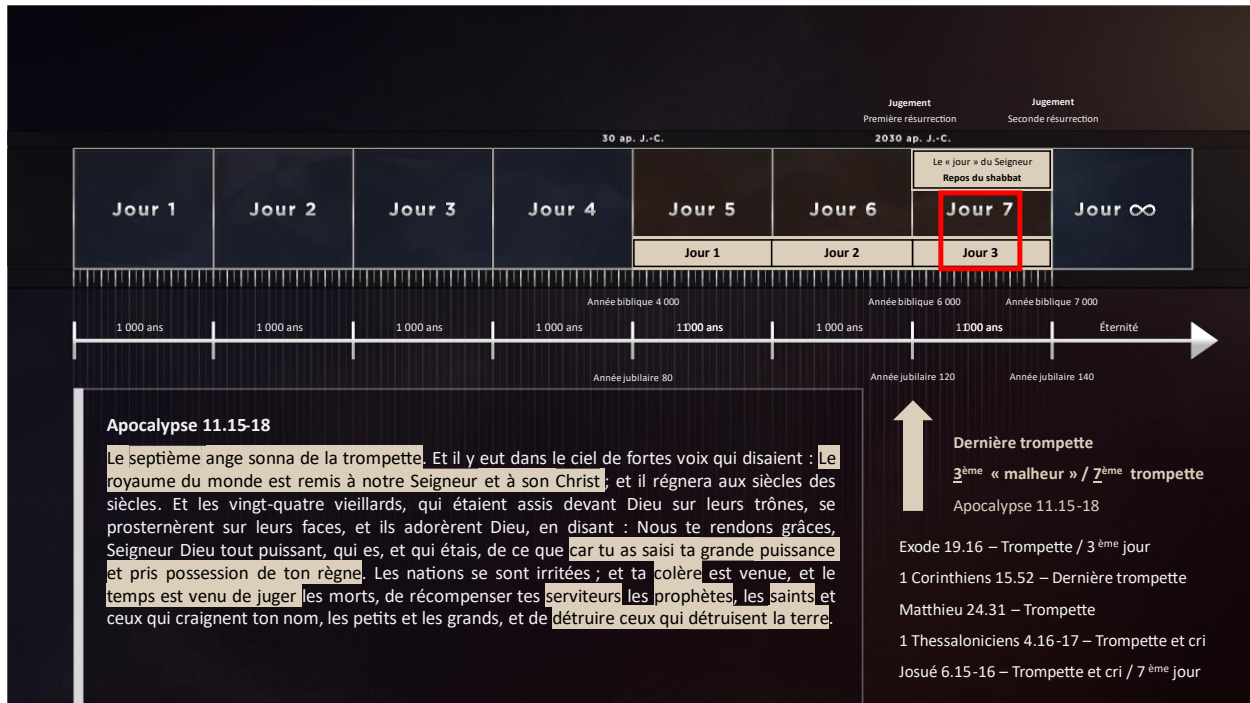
Jugement
Première résurrection

Jugement
Seconde résurrection

30 ap. J.-C.

2030 ap. J.-C.

Le « jour » du Seigneur
Repos du shabbat

| Jour 1 | Jour 2 | Jour 3 | Jour 4 | Jour 5 | Jour 6 | Jour 7 | Jour ∞ |
|---|---|---|---|---|---|---|---|
| | | | | Jour 1 | Jour 2 | Jour 3 | |

Année biblique 4 000
Année biblique 6 000
Année biblique 7 000

1 000 ans 1 000 ans 1 000 ans 1 000 ans 11000 ans 1 000 ans 11000 ans Éternité

Année jubilaire 80
Année jubilaire 120
Année jubilaire 140

Apocalypse 11.15-18

Le septième ange sonna de la trompette. Et il y eut dans le ciel de fortes voix qui disaient : Le royaume du monde est remis à notre Seigneur et à son Christ ; et il régnera aux siècles des siècles. Et les vingt-quatre vieillards, qui étaient assis devant Dieu sur leurs trônes, se prosternèrent sur leurs faces, et ils adorèrent Dieu, en disant : Nous te rendons grâces, Seigneur Dieu tout puissant, qui es, et qui étais, de ce que car tu as saisi ta grande puissance et pris possession de ton règne. Les nations se sont irritées ; et ta colère est venue, et le temps est venu de juger les morts, de récompenser tes serviteurs les prophètes, les saints et ceux qui craignent ton nom, les petits et les grands, et de détruire ceux qui détruisent la terre.

Dernière trompette
3ème « malheur » / 7ème trompette
Apocalypse 11.15-18

Exode 19.16 – Trompette / 3 ème jour
1 Corinthiens 15.52 – Dernière trompette
Matthieu 24.31 – Trompette
1 Thessaloniciens 4.16-17 – Trompette et cri
Josué 6.15-16 – Trompette et cri / 7 ème jour